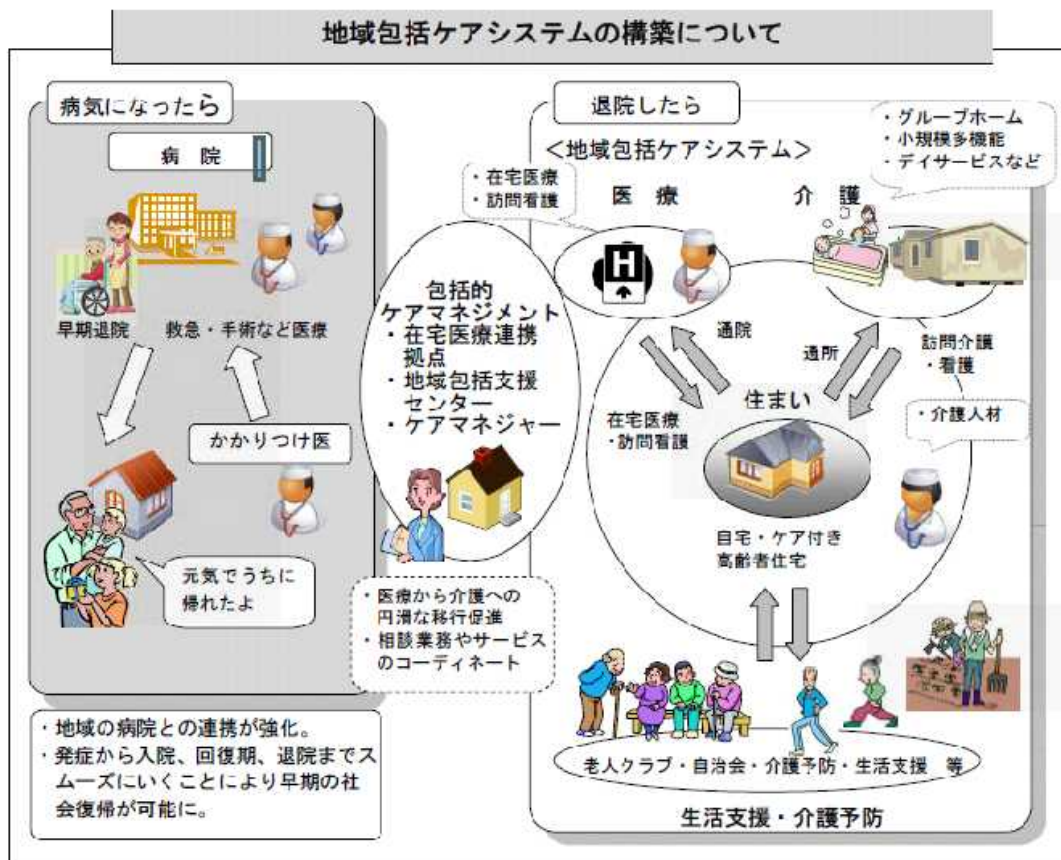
地域包括ケアシステムの構築について

病気になったら

病院

早期退院　救急・手術など医療

かかりつけ医

元気でうちに帰れたよ

・地域の病院との連携が強化。
・発症から入院、回復期、退院までスムーズにいくことにより早期の社会復帰が可能に。

包括的ケアマネジメント
・在宅医療連携拠点
・地域包括支援センター
・ケアマネジャー

・医療から介護への円滑な移行促進
・相談業務やサービスのコーディネート

退院したら

<地域包括ケアシステム>

・在宅医療
・訪問看護

医療

介護

・グループホーム
・小規模多機能
・デイサービスなど

H

通院

通所

訪問介護
・看護

・介護人材

住まい

在宅医療
・訪問看護

自宅・ケア付き高齢者住宅

老人クラブ・自治会・介護予防・生活支援　等

生活支援・介護予防